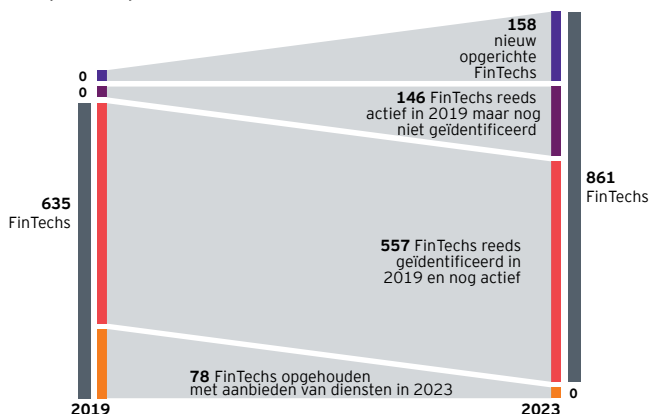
158 nieuw opgerichte FinTechs

0

0

146 FinTechs reeds actief in 2019 maar nog niet geïdentificeerd

635 FinTechs

861 FinTechs

557 FinTechs reeds geïdentificeerd in 2019 en nog actief

78 FinTechs opgehouden met aanbieden van diensten in 2023

0

2019

2023